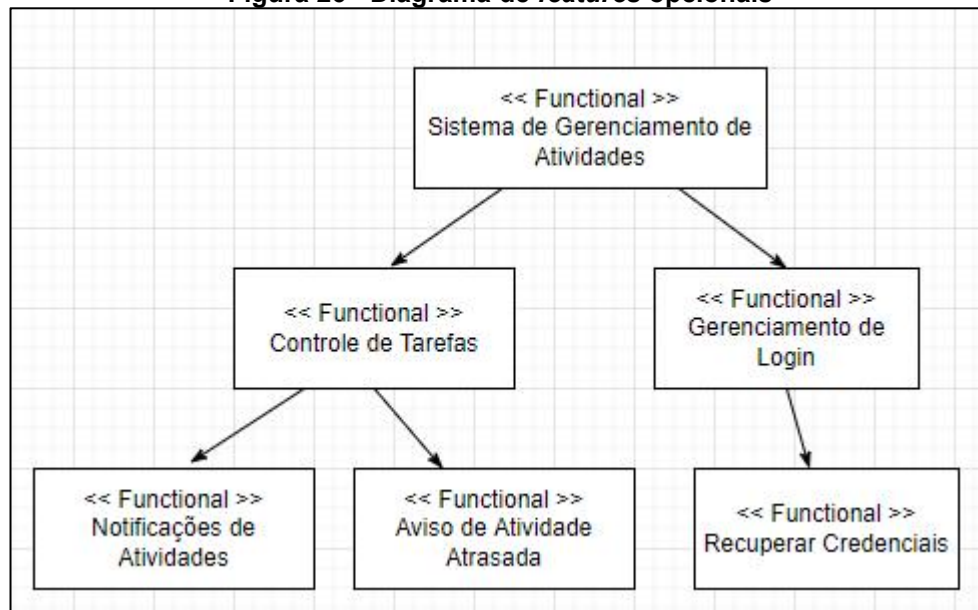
Figura 20 - Diagrama de features opcionais

<< Functional >>
Sistema de Gerenciamento de Atividades

<< Functional >>
Controle de Tarefas

<< Functional >>
Gerenciamento de Login

<< Functional >>
Notificações de Atividades

<< Functional >>
Aviso de Atividade Atrasada

<< Functional >>
Recuperar Credenciais